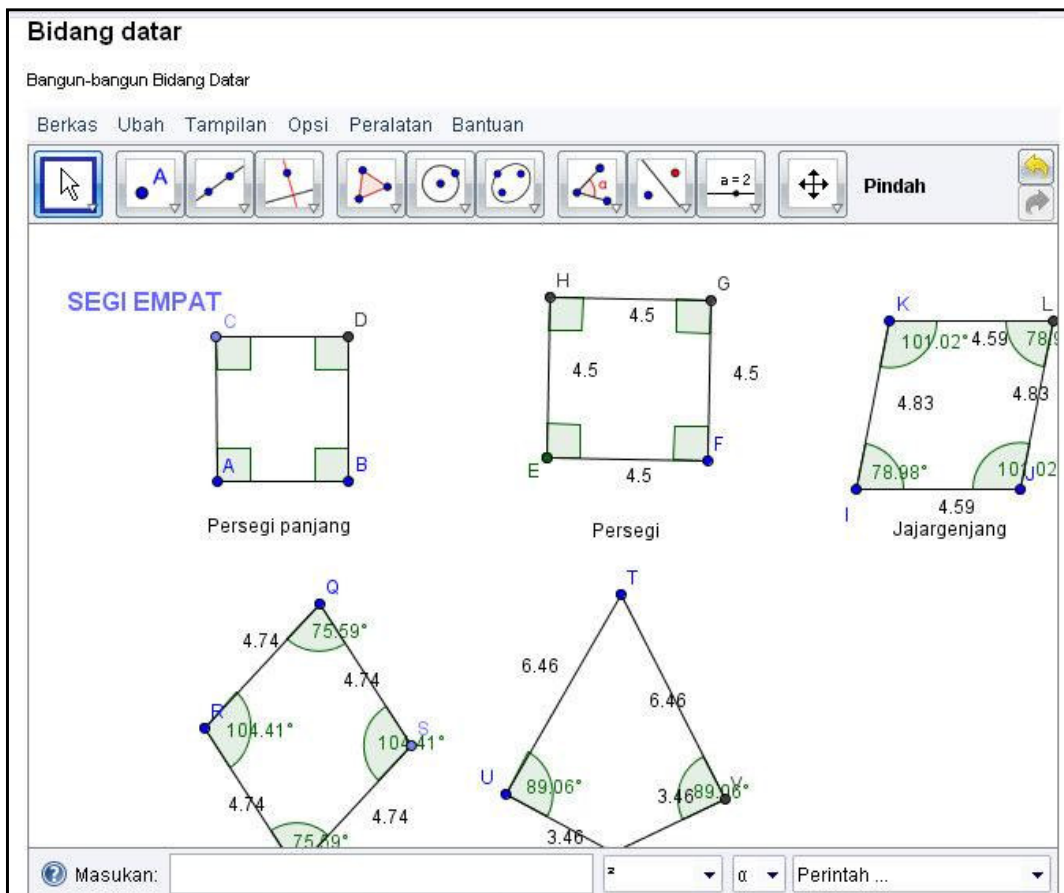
Bidang datar

Bangun-bangun Bidang Datar

Berkas Ubah Tampilan Opsi Peralatan Bantuan

a = 2

Pindah

SEGI EMPAT

C D A B

Persegi panjang

H G E F

4.5 4.5 4.5 4.5

Persegi

K L I J

101.02° 4.59 78.9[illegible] 4.83 4.83 78.98° 101.02 4.59

Jajargenjang

Q R S

4.74 75.59° 4.74 104.41° 104.41° 4.74 4.74 75.59°

T U V

6.46 6.46 89.06° 3.46 89.06° 3.46

Masukan:

α Perintah ...